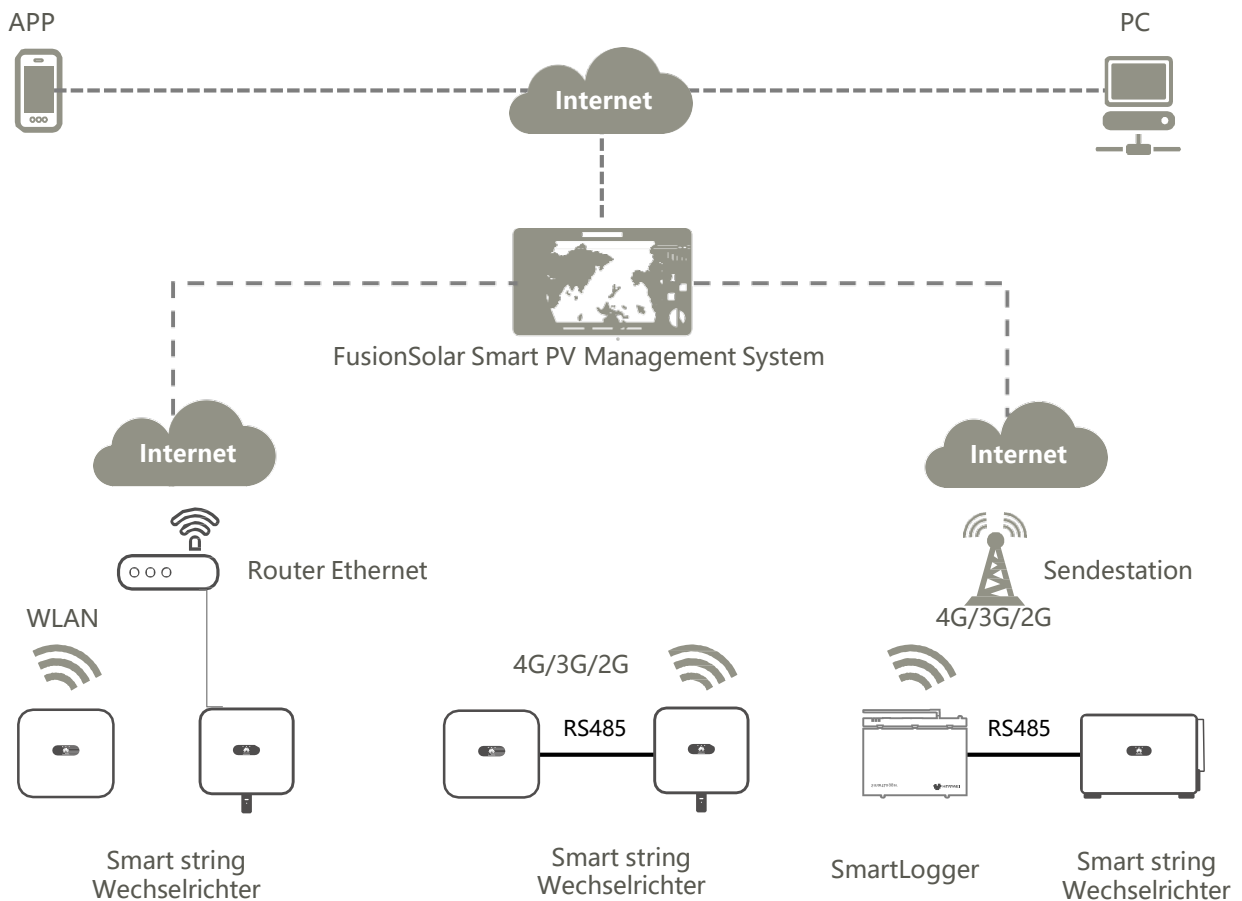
APP

PC

Internet

FusionSolar Smart PV Management System

Internet

Internet

Router Ethernet

Sendestation

4G/3G/2G

WLAN

4G/3G/2G

RS485

RS485

Smart string Wechselrichter

Smart string Wechselrichter

SmartLogger

Smart string Wechselrichter